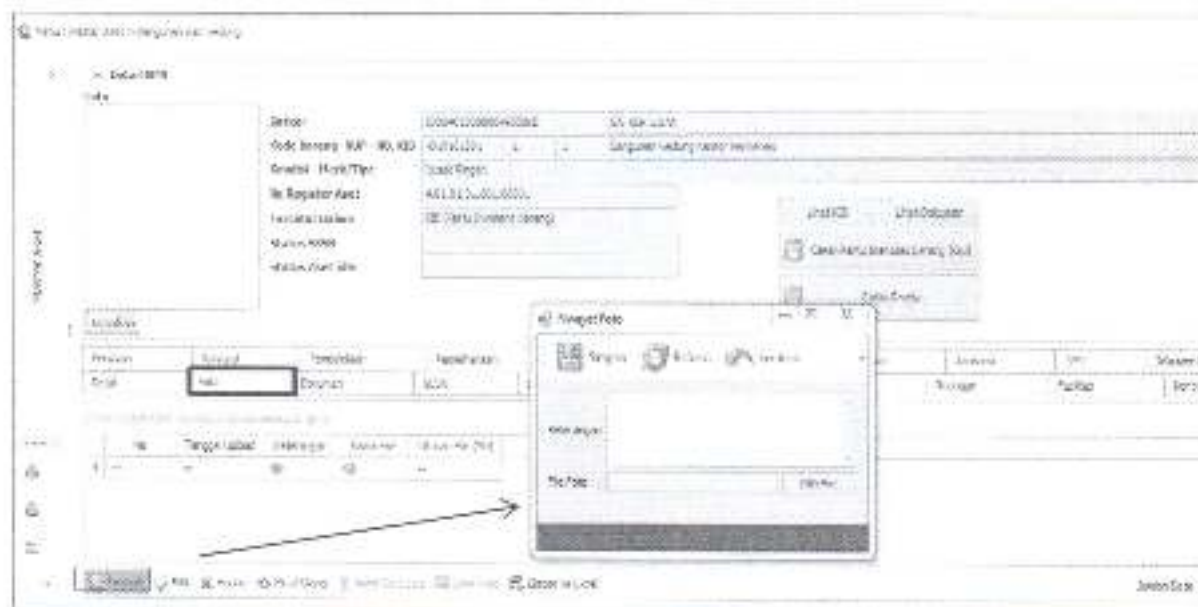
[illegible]

Detail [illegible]

Foto

Periode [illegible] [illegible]

Kode Barang NUP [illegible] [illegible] Bangunan Gedung Kantor Permanen

Kondisi Merk/Tipe Baik Rusak Ringan

No Register Aset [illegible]

Keterangan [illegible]

Status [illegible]

Status Aset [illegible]

Lihat KIB Lihat Dokumen

Cetak Kartu Identitas Barang Baru

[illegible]

Riwayat Foto

Simpan Batal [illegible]

Keterangan

File Foto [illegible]

Tanggal Kondisi Keterangan

Rinci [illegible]

No Tanggal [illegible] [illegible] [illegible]

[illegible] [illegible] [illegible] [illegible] Cetak ke Excel

Jumlah Data